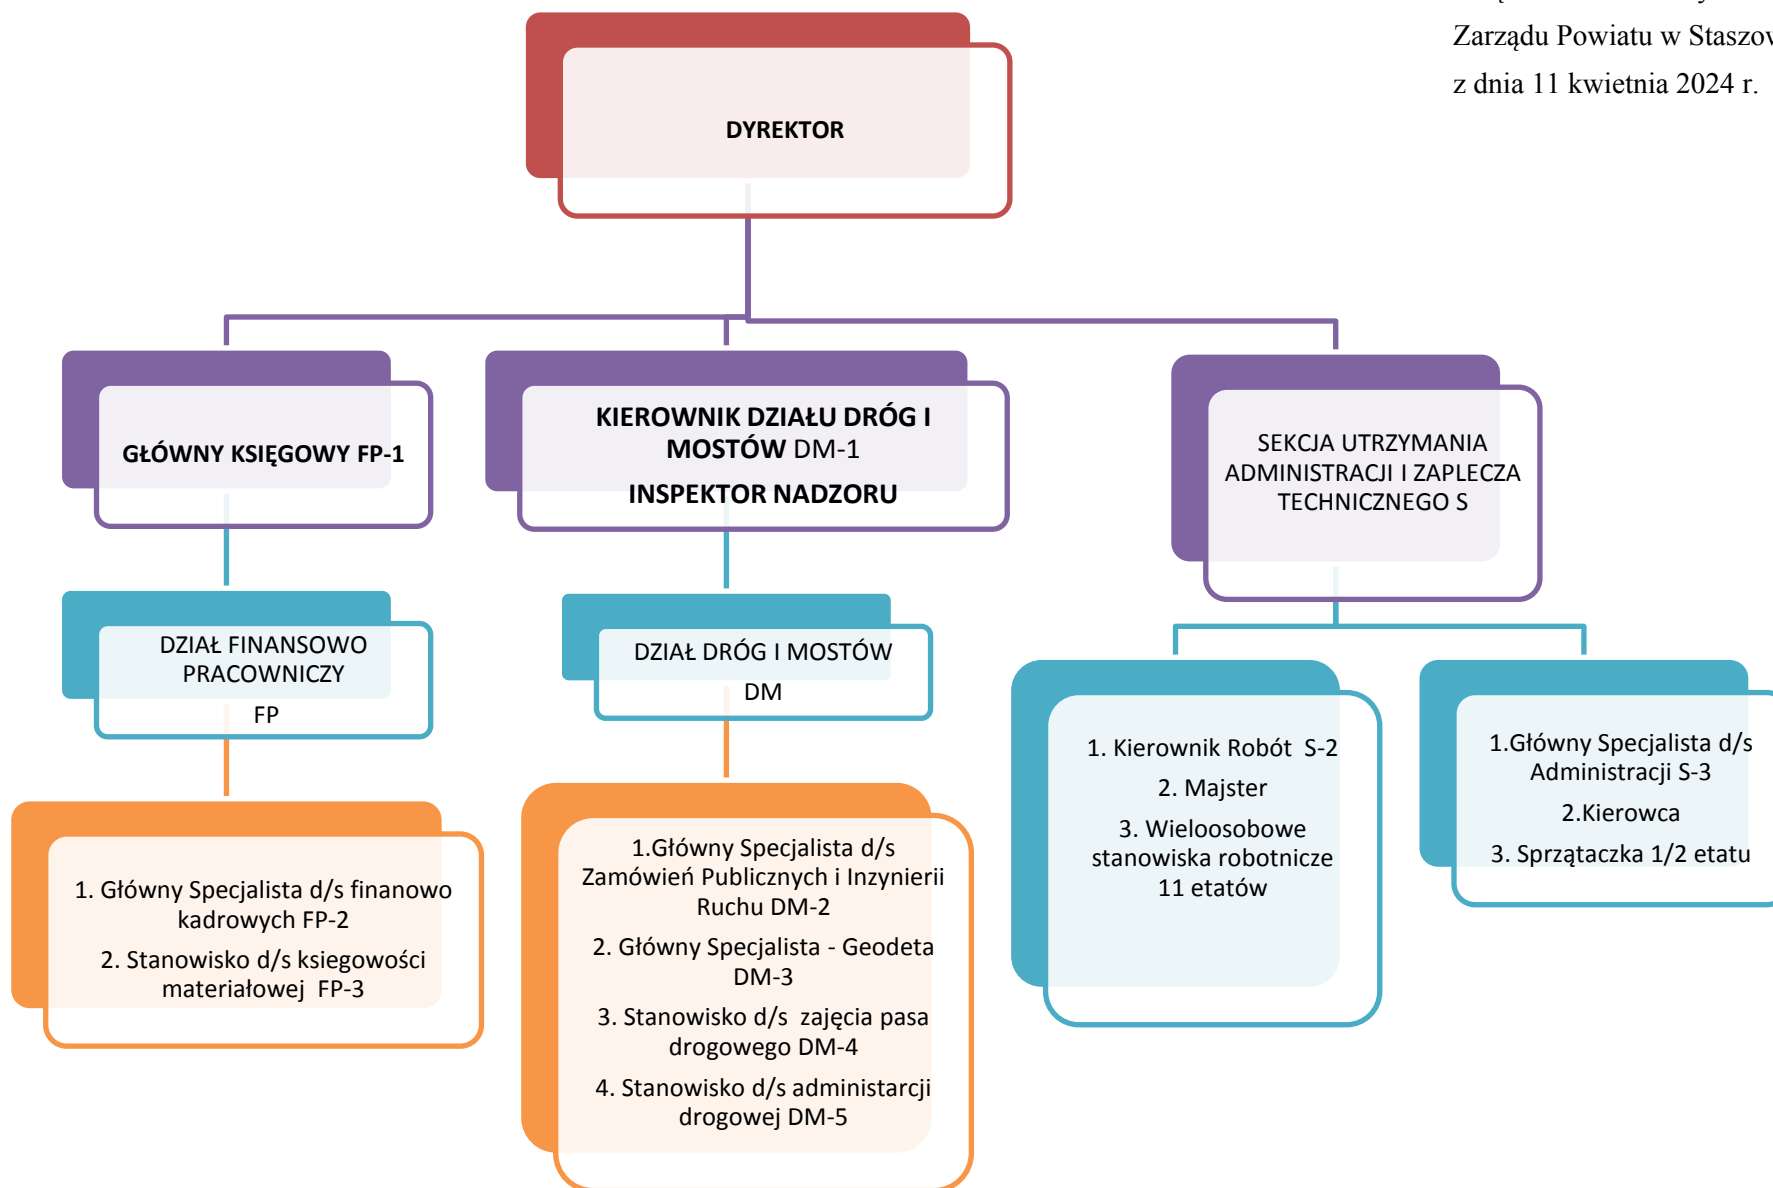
Zarządu Powiatu w Staszo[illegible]
z dnia 11 kwietnia 2024 r.

DYREKTOR

GŁÓWNY KSIĘGOWY FP-1

KIEROWNIK DZIAŁU DRÓG I MOSTÓW DM-1
INSPEKTOR NADZORU

SEKCJA UTRZYMANIA ADMINISTRACJI I ZAPLECZA TECHNICZNEGO S

DZIAŁ FINANSOWO PRACOWNICZY
FP

DZIAŁ DRÓG I MOSTÓW
DM

1. Główny Specjalista d/s finanowo kadrowych FP-2
2. Stanowisko d/s ksiegowości materiałowej FP-3

1.Główny Specjalista d/s Zamówień Publicznych i Inzynierii Ruchu DM-2
2. Główny Specjalista - Geodeta DM-3
3. Stanowisko d/s zajęcia pasa drogowego DM-4
4. Stanowisko d/s administarcji drogowej DM-5

1. Kierownik Robót S-2
2. Majster
3. Wieloosobowe stanowiska robotnicze 11 etatów

1.Główny Specjalista d/s Administracji S-3
2.Kierowca
3. Sprzątaczka 1/2 etatu